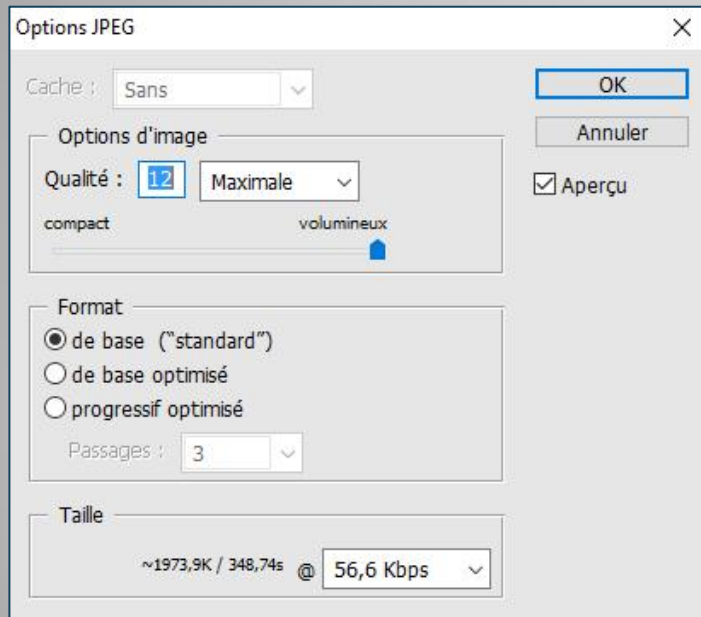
Options JPEG

Cache : Sans

Options d'image

Qualité : 12 Maximale

compact volumineux

Format

de base ("standard")

de base optimisé

progressif optimisé

Passages : 3

Taille

~1973,9K / 348,74s @ 56,6 Kbps

OK

Annuler

Aperçu